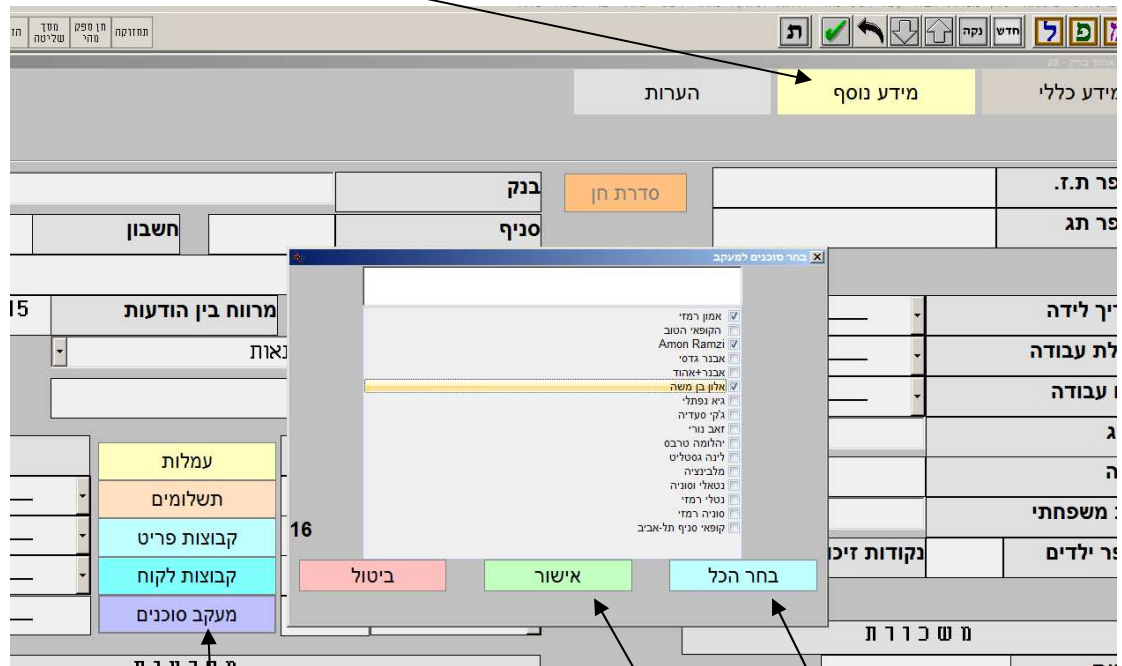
תחזוקה | חן מפק מהיר | מסך שליטה | הז

ת | חדש | נקה | ל | פ

מידע כללי | מידע נוסף | הערות

פר ת.ז.
פר תג
בנק
סניף
חשבון
סדרת חן
15
מרווח בין הודעות
נאות
ריך לידה
לת עבודה
ו עבודה
ג
ה
משפחתי
פר ילדים
נקודות זיכו
16
עמלות
תשלומים
קבוצות פריט
קבוצות לקוח
מעקב סוכנים
משכורת

בחר סוכנים למעקב
☑ אמון רמזי
☐ הקופאי הטוב
☑ Amon Ramzi
☐ אבנר גדסי
☐ אבנר+אהוד
☑ אלון בן משה
☐ גיא נפתלי
☐ ג'קי סעדיה
☐ זאב נורי
☐ יהלומה טרבס
☐ לינה גסטליט
☐ מלבינציה
☐ נטאלי וסוניה
☐ נטלי רמזי
☐ סוניה רמזי
☐ קופאי סניף תל-אביב

ביטול | אישור | בחר הכל